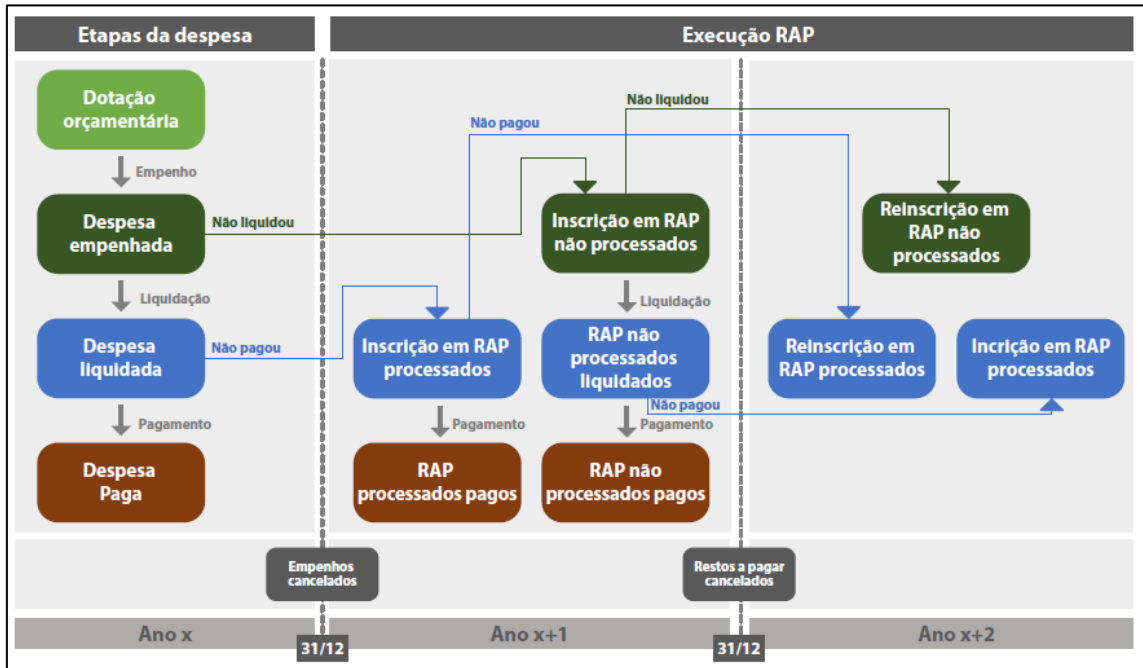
Etapas da despesa

Execução RAP

Dotação orçamentária

Empenho

Despesa empenhada

Não liquidou

Liquidação

Despesa liquidada

Não pagou

Pagamento

Despesa Paga

Não pagou

Não liquidou

Inscrição em RAP não processados

Inscrição em RAP processados

Liquidação

RAP não processados liquidados

Não pagou

Pagamento

Pagamento

RAP processados pagos

RAP não processados pagos

Reinscrição em RAP não processados

Reinscrição em RAP processados

Incrição em RAP processados

Empenhos cancelados

Restos a pagar cancelados

Ano x

31/12

Ano x+1

31/12

Ano x+2